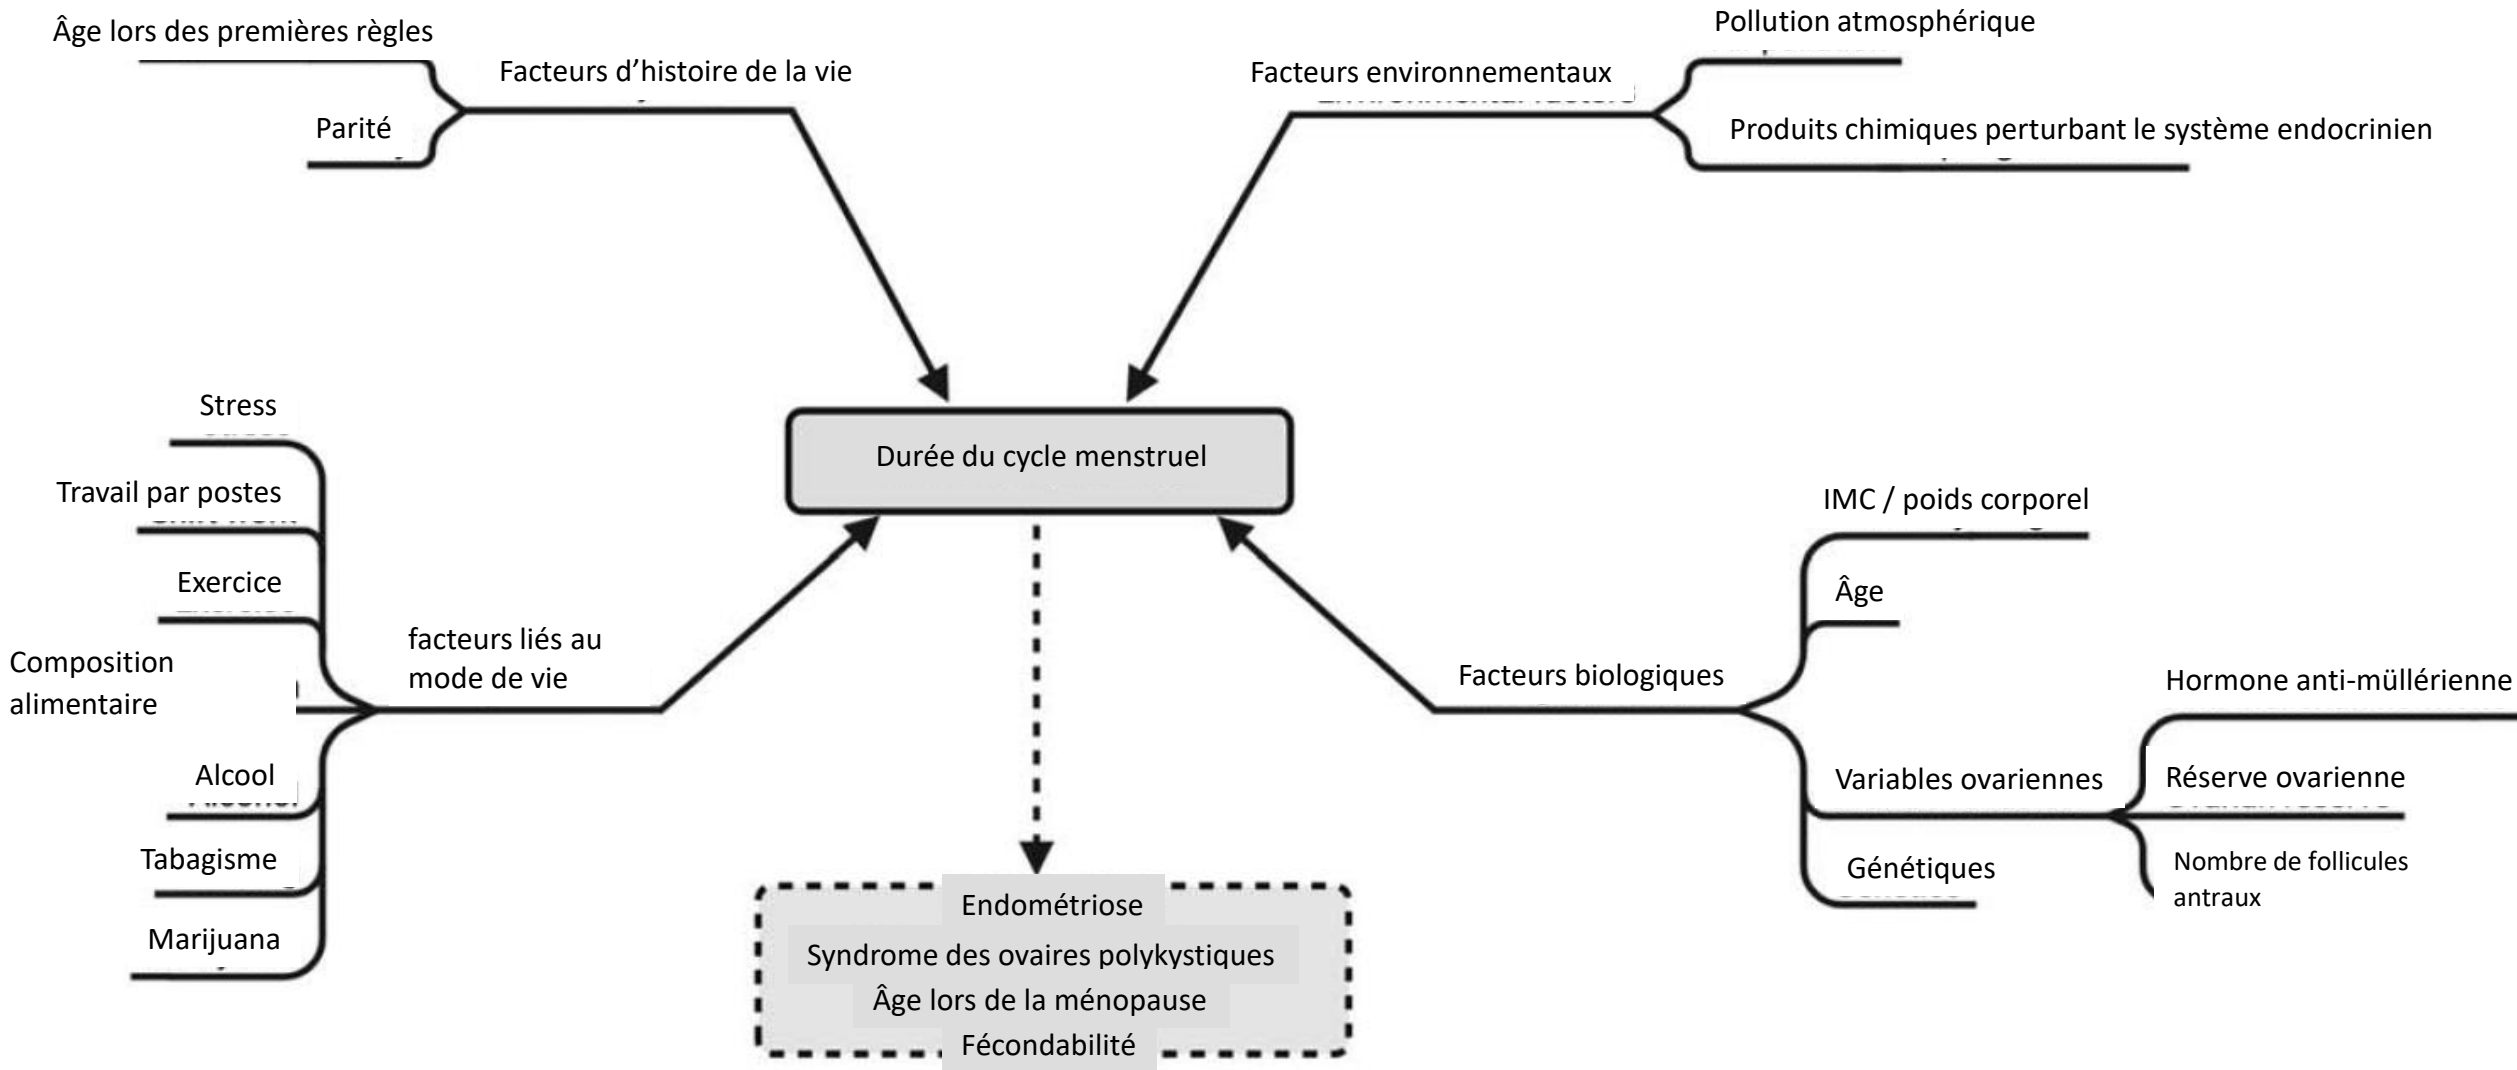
Âge lors des premières règles

Parité

Facteurs d’histoire de la vie

Facteurs environnementaux

Pollution atmosphérique

Produits chimiques perturbant le système endocrinien

Durée du cycle menstruel

Stress

Travail par postes

Exercice

Composition alimentaire

Alcool

Tabagisme

Marijuana

facteurs liés au mode de vie

Facteurs biologiques

IMC / poids corporel

Âge

Variables ovariennes

Génétiques

Hormone anti-müllérienne

Réserve ovarienne

Nombre de follicules antraux

Endométriose

Syndrome des ovaires polykystiques

Âge lors de la ménopause

Fécondabilité